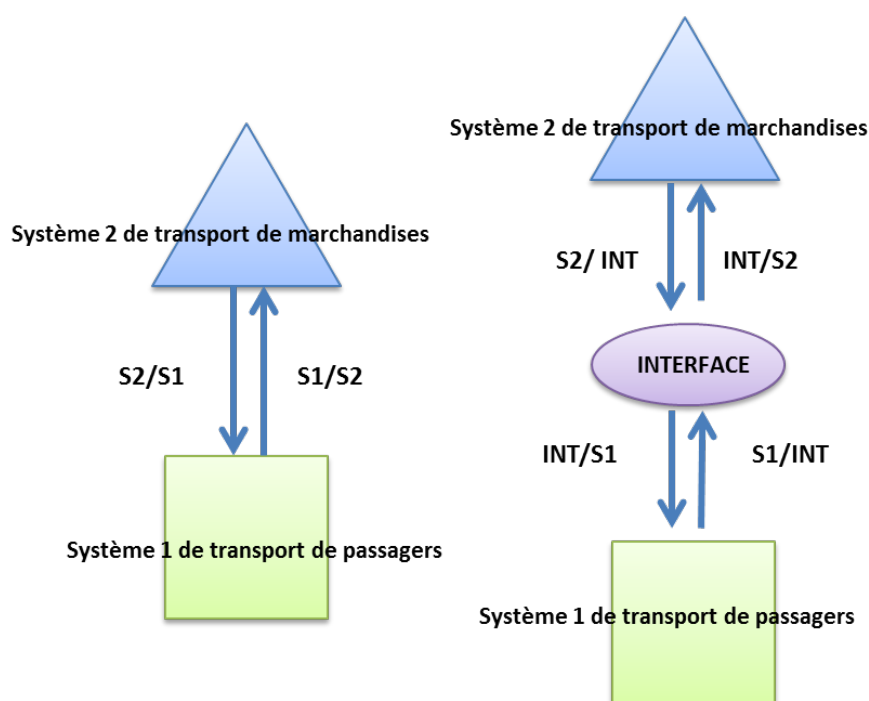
Système 2 de transport de marchandises

S2/S1

S1/S2

Système 1 de transport de passagers

Système 2 de transport de marchandises

S2/ INT

INT/S2

INTERFACE

INT/S1

S1/INT

Système 1 de transport de passagers